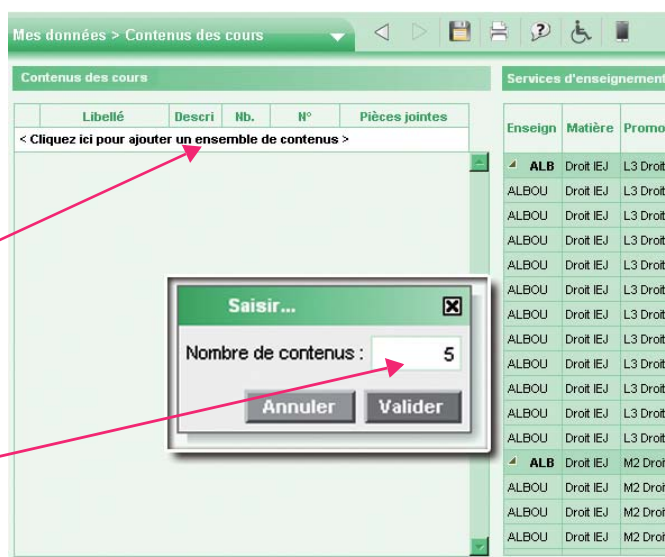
Mes données > Contenus des cours

Contenus des cours

| | Libellé | Descri | Nb. | N° | Pièces jointes |
|---|---|---|---|---|---|

< Cliquez ici pour ajouter un ensemble de contenus >

Saisir...

Nombre de contenus : 5

Annuler Valider

Services d'enseignement

| Enseign | Matière | Promo |
|---|---|---|
| ALB | Droit IEJ | L3 Droit |
| ALBOU | Droit IEJ | L3 Droit |
| ALBOU | Droit IEJ | L3 Droit |
| ALBOU | Droit IEJ | L3 Droit |
| ALBOU | Droit IEJ | L3 Droit |
| ALBOU | Droit IEJ | L3 Droit |
| ALBOU | Droit IEJ | L3 Droit |
| ALBOU | Droit IEJ | L3 Droit |
| ALBOU | Droit IEJ | L3 Droit |
| ALBOU | Droit IEJ | L3 Droit |
| ALBOU | Droit IEJ | L3 Droit |
| ALBOU | Droit IEJ | L3 Droit |
| ALB | Droit IEJ | M2 Droit |
| ALBOU | Droit IEJ | M2 Droit |
| ALBOU | Droit IEJ | M2 Droit |
| ALBOU | Droit IEJ | M2 Droit |